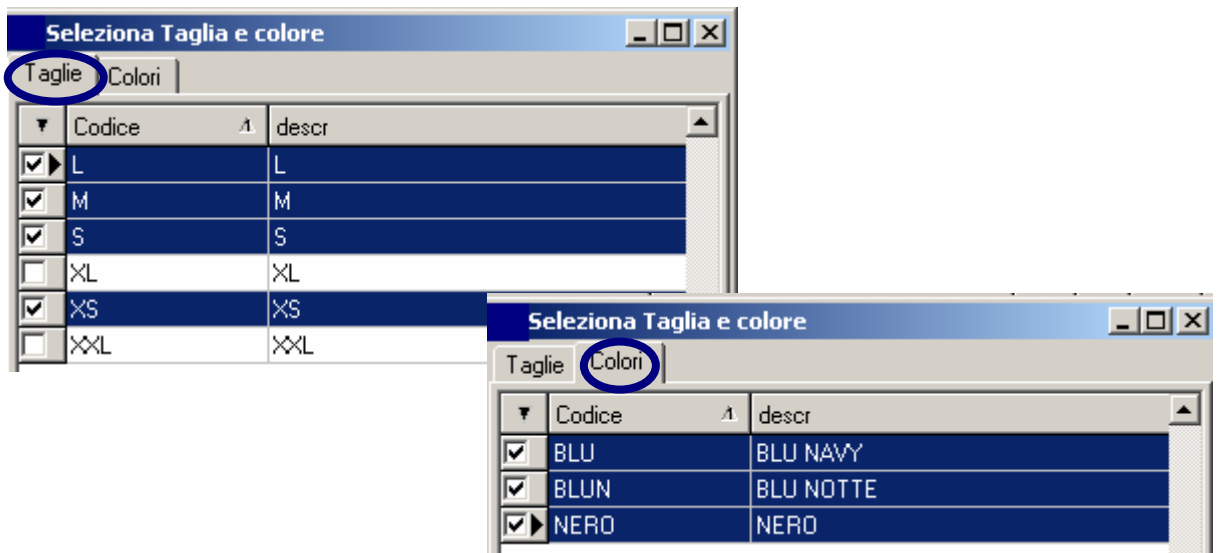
Seleziona Taglia e colore

Taglie | Colori

| | Codice | descr |
|---|---|---|
| ☑ | L | L |
| ☑ | M | M |
| ☑ | S | S |
| ☐ | XL | XL |
| ☑ | XS | XS |
| ☐ | XXL | XXL |

Seleziona Taglia e colore

Taglie | Colori

| | Codice | descr |
|---|---|---|
| ☑ | BLU | BLU NAVY |
| ☑ | BLUN | BLU NOTTE |
| ☑ | NERO | NERO |